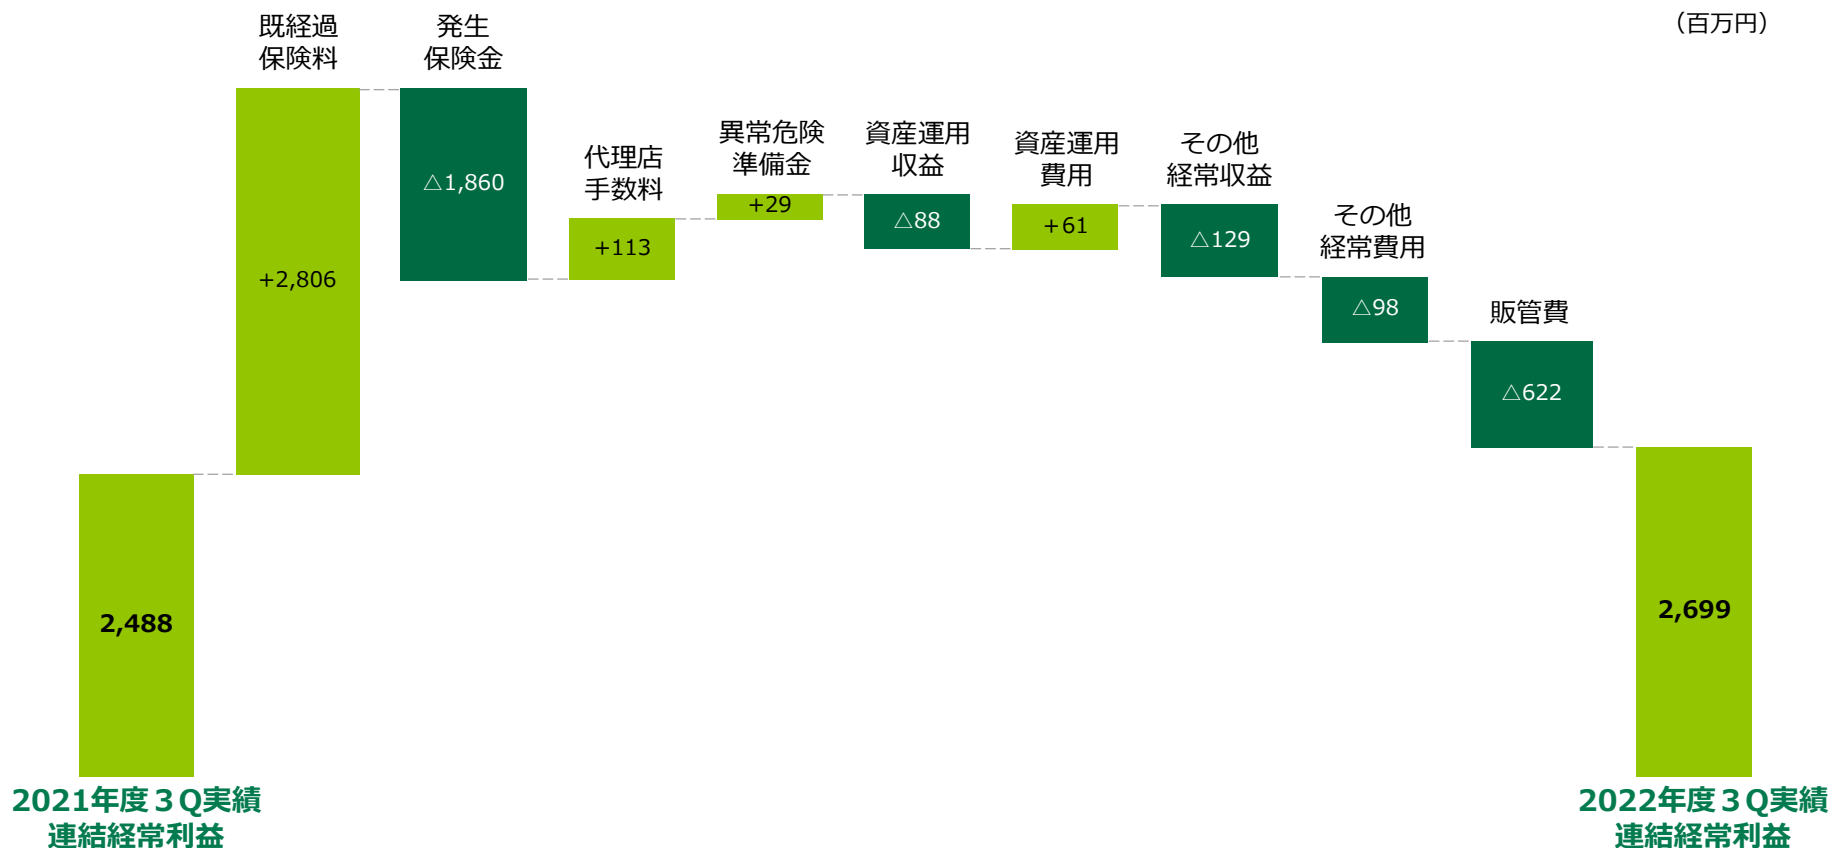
（百万円）

既経過保険料
+2,806

発生保険金
△1,860

代理店手数料
+113

異常危険準備金
+29

資産運用収益
△88

資産運用費用
+61

その他経常収益
△129

その他経常費用
△98

販管費
△622

2,488
2021年度３Q実績
連結経常利益

2,699
2022年度３Q実績
連結経常利益